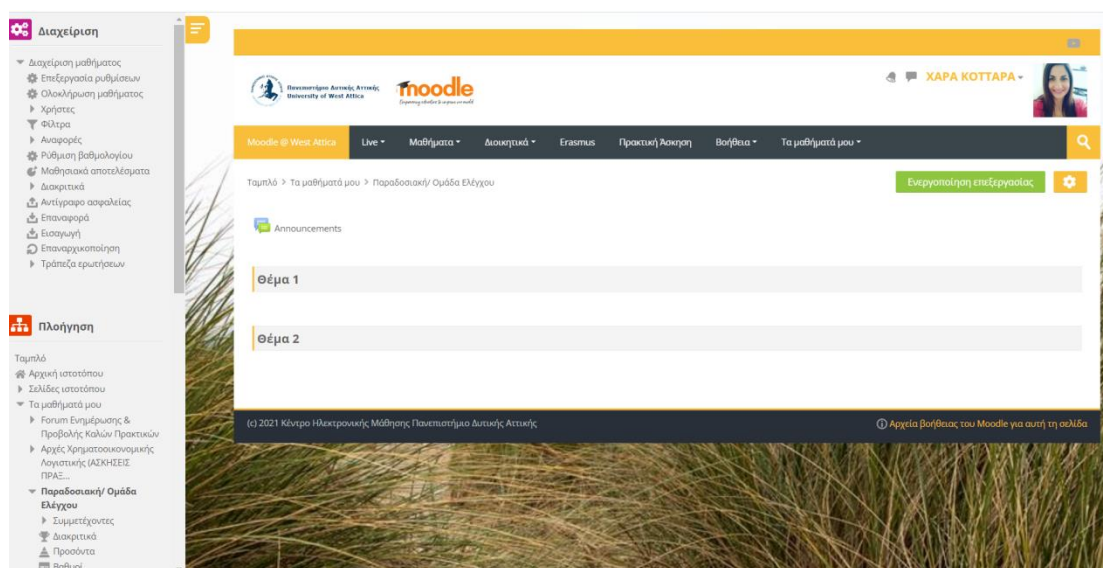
Διαχείριση

Διαχείριση μαθήματος
Επεξεργασία ρυθμίσεων
Ολοκλήρωση μαθήματος
Χρήστες
Φίλτρα
Αναφορές
Ρύθμιση βαθμολογίου
Μαθησιακά αποτελέσματα
Διακριτικά
Αντίγραφο ασφαλείας
Επαναφορά
Εισαγωγή
Επαναρχικοποίηση
Τράπεζα ερωτήσεων

Πλοήγηση

Ταμπλό
Αρχική ιστοτόπου
Σελίδες ιστοτόπου
Τα μαθήματά μου
Forum Ενημέρωσης & Προβολής Καλών Πρακτικών
Αρχές Χρηματοοικονομικής Λογιστικής (ΑΣΚΗΣΕΙΣ ΠΡΑΞ...
Παραδοσιακή/ Ομάδα Ελέγχου
Συμμετέχοντες
Διακριτικά
Προσόντα
Βαθμοί

Πανεπιστήμιο Δυτικής Αττικής University of West Attica
moodle

ΧΑΡΑ ΚΟΤΤΑΡΑ

Moodle @ West Attica | Live | Μαθήματα | Διοικητικά | Erasmus | Πρακτική Άσκηση | Βοήθεια | Τα μαθήματά μου

Ταμπλό > Τα μαθήματά μου > Παραδοσιακή/ Ομάδα Ελέγχου

Ενεργοποίηση επεξεργασίας

Announcements

Θέμα 1

Θέμα 2

(c) 2021 Κέντρο Ηλεκτρονικής Μάθησης Πανεπιστήμιο Δυτικής Αττικής

Αρχεία Βοήθειας του Moodle για αυτή τη σελίδα